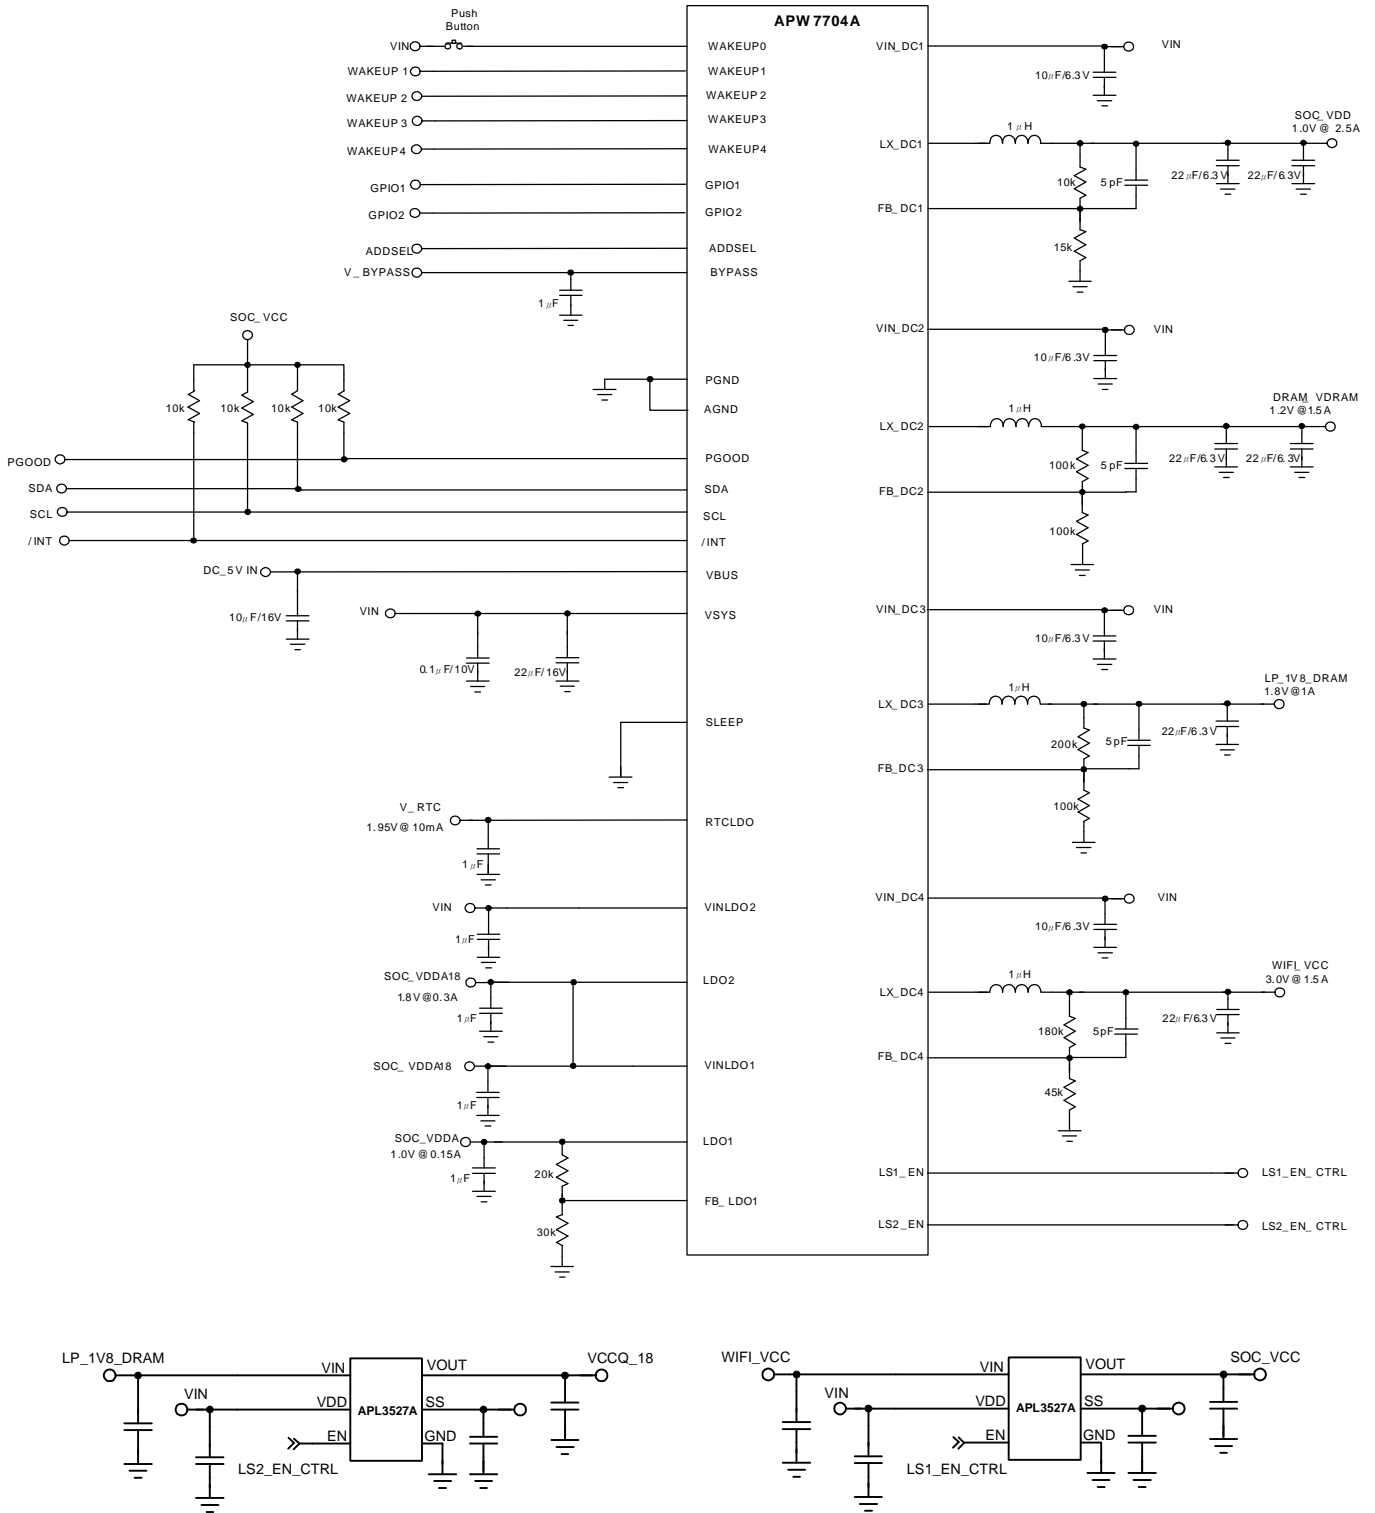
APW7704A

Push Button

VIN
WAKEUP0
WAKEUP 1
WAKEUP1
WAKEUP 2
WAKEUP2
WAKEUP 3
WAKEUP3
WAKEUP4
WAKEUP4
GPIO1
GPIO1
GPIO2
GPIO2
ADDSEL
ADDSEL
V_ BYPASS
BYPASS
1μF
SOC_ VCC
PGND
AGND
10k
10k
10k
10k
PGOOD
PGOOD
SDA
SDA
SCL
SCL
/INT
/INT
DC_5V IN
VBUS
10μF/16V
VIN
VSYS
0.1μF/10V
22μF/16V
SLEEP
V_ RTC
1.95V @ 10mA
RTCLDO
1μF
VIN
VINLDO2
1μF
SOC_VDDA18
1.8V @0.3A
LDO2
1μF
SOC_ VDDA18
VINLDO1
1μF
SOC_VDDA
1.0V @ 0.15A
LDO1
1μF
20k
FB_ LDO1
30k

VIN_DC1
VIN
10μF/6.3V
LX_DC1
1μH
SOC_ VDD
1.0V @ 2.5A
10k
5pF
22μF/6.3V
22μF/6.3V
FB_DC1
15k
VIN_DC2
VIN
10μF/6.3V
LX_DC2
1μH
DRAM_ VDRAM
1.2V @1.5A
100k
5pF
22μF/6.3V
22μF/6.3V
FB_DC2
100k
VIN_DC3
VIN
10μF/6.3V
LX_DC3
1μH
LP_1V8_DRAM
1.8V @1A
200k
5pF
22μF/6.3V
FB_DC3
100k
VIN_DC4
VIN
10μF/6.3V
LX_DC4
1μH
WIFI_ VCC
3.0V @ 1.5A
180k
5pF
22μF/6.3V
FB_DC4
45k
LS1_ EN
LS1_EN_ CTRL
LS2_ EN
LS2_EN_ CTRL

LP_1V8_DRAM
VIN
VOUT
VCCQ_18
VIN
VDD
APL3527A
SS
EN
GND
LS2_EN_CTRL

WIFI_VCC
VIN
VOUT
SOC_VCC
VIN
VDD
APL3527A
SS
EN
GND
LS1_EN_CTRL